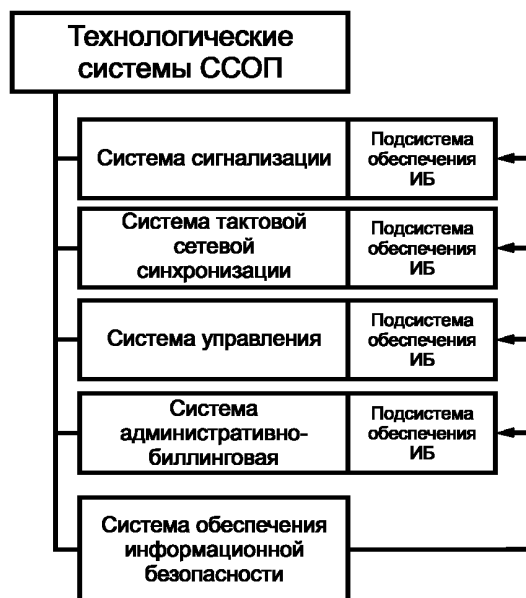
Технологические системы ССОП

Система сигнализации

Подсистема обеспечения ИБ

Система тактовой сетевой синхронизации

Подсистема обеспечения ИБ

Система управления

Подсистема обеспечения ИБ

Система административно-биллинговая

Подсистема обеспечения ИБ

Система обеспечения информационной безопасности